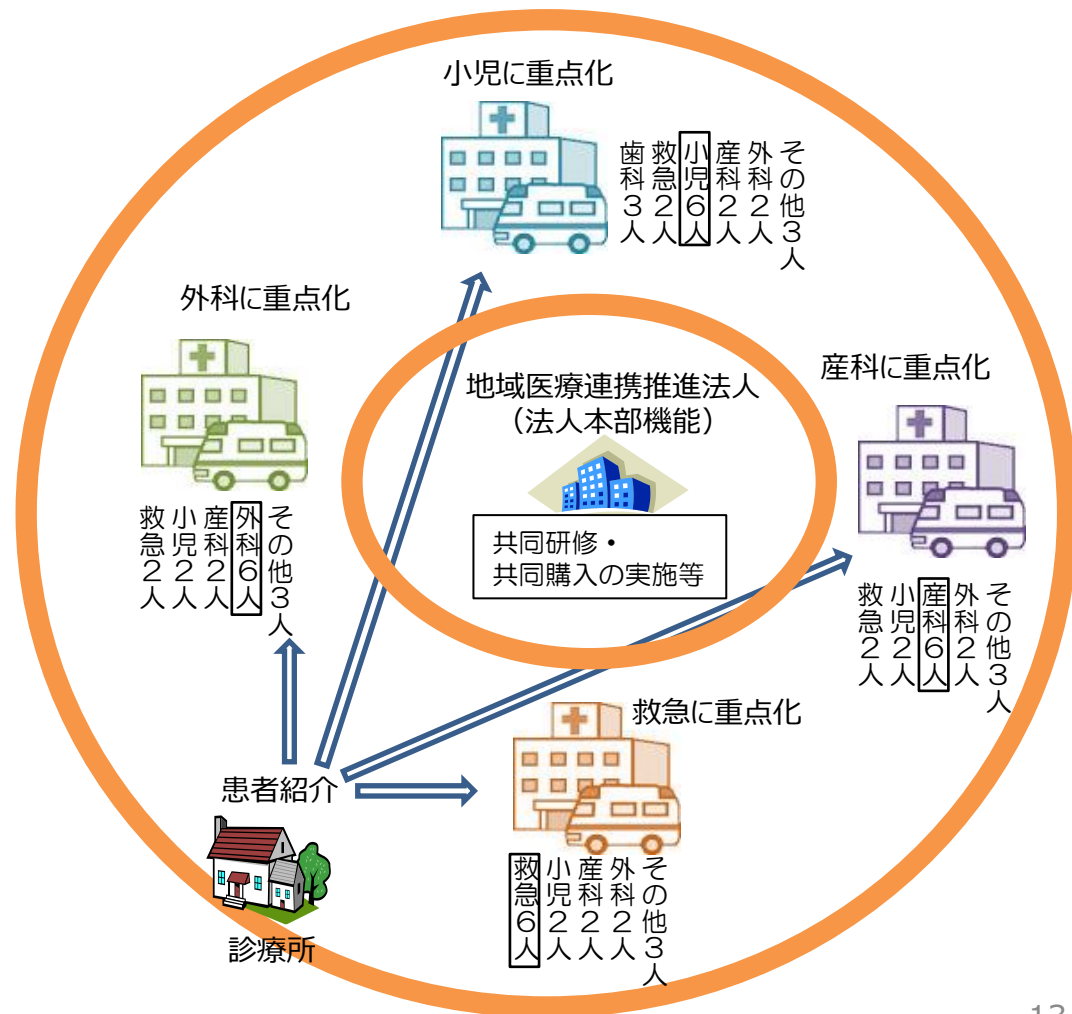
小児に重点化

その他3人
外科2人
産科2人
小児6人
救急2人
歯科3人

外科に重点化

その他3人
外科6人
産科2人
小児2人
救急2人

地域医療連携推進法人
（法人本部機能）

共同研修・
共同購入の実施等

産科に重点化

その他3人
外科2人
産科6人
小児2人
救急2人

救急に重点化

その他3人
外科2人
産科2人
小児2人
救急6人

患者紹介

診療所

13